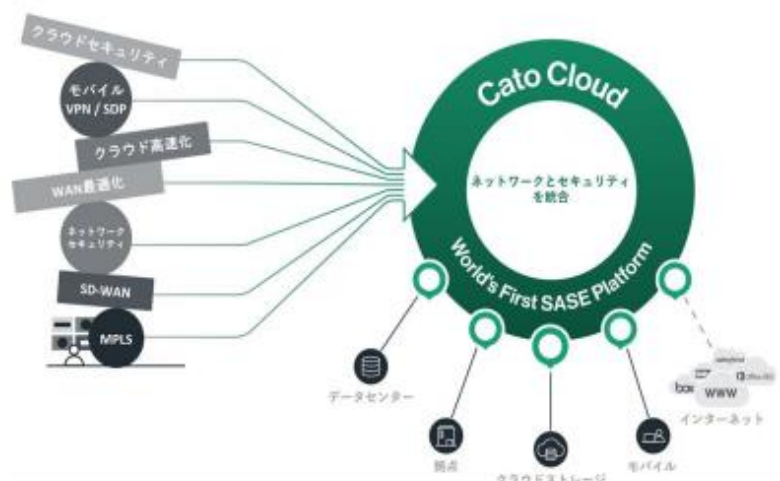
クラウドセキュリティ

モバイル
VPN / SDP

クラウド高速化

WAN最適化

ネットワーク
セキュリティ

SD-WAN

MPLS

Cato Cloud

ネットワークとセキュリティ
を統合

World's First SASE Platform

データセンター

拠点

クラウドストレージ

モバイル

salesforce
box
Office 365
WWW
インターネット